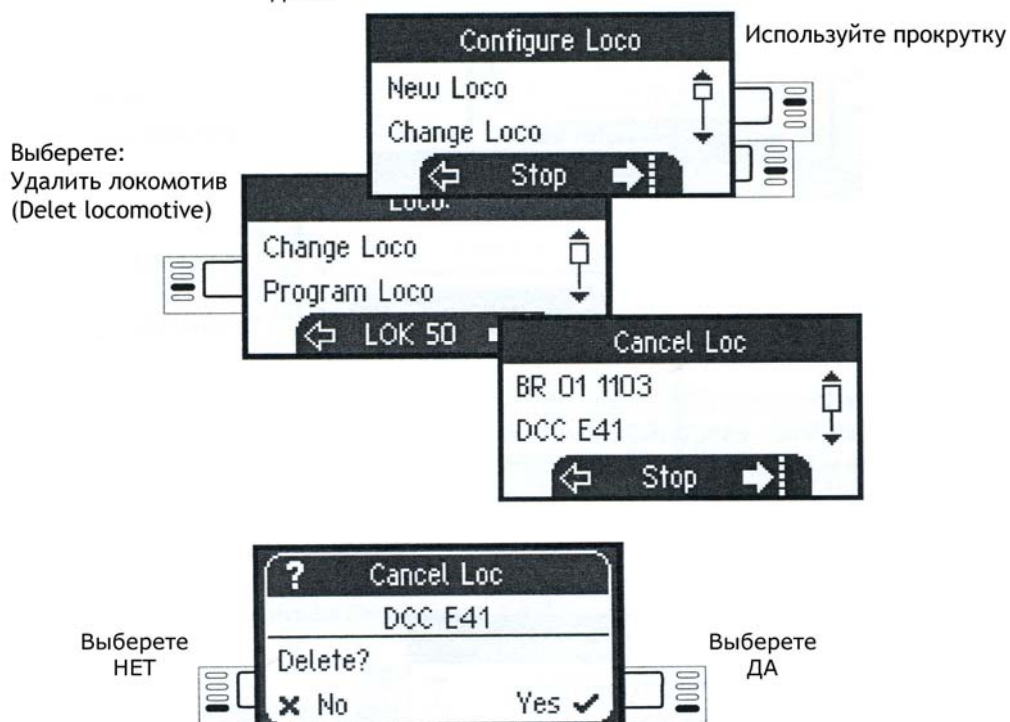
Configure Loco

Используйте прокрутку

New Loco

Change Loco

Stop

Выберете:
Удалить локомотив
(Delet locomotive)

Loco.

Change Loco

Program Loco

LOK 50

Cancel Loc

BR 01 1103

DCC E41

Stop

?

Cancel Loc

DCC E41

Delete?

Выберете
НЕТ

Выберете
ДА

No

Yes